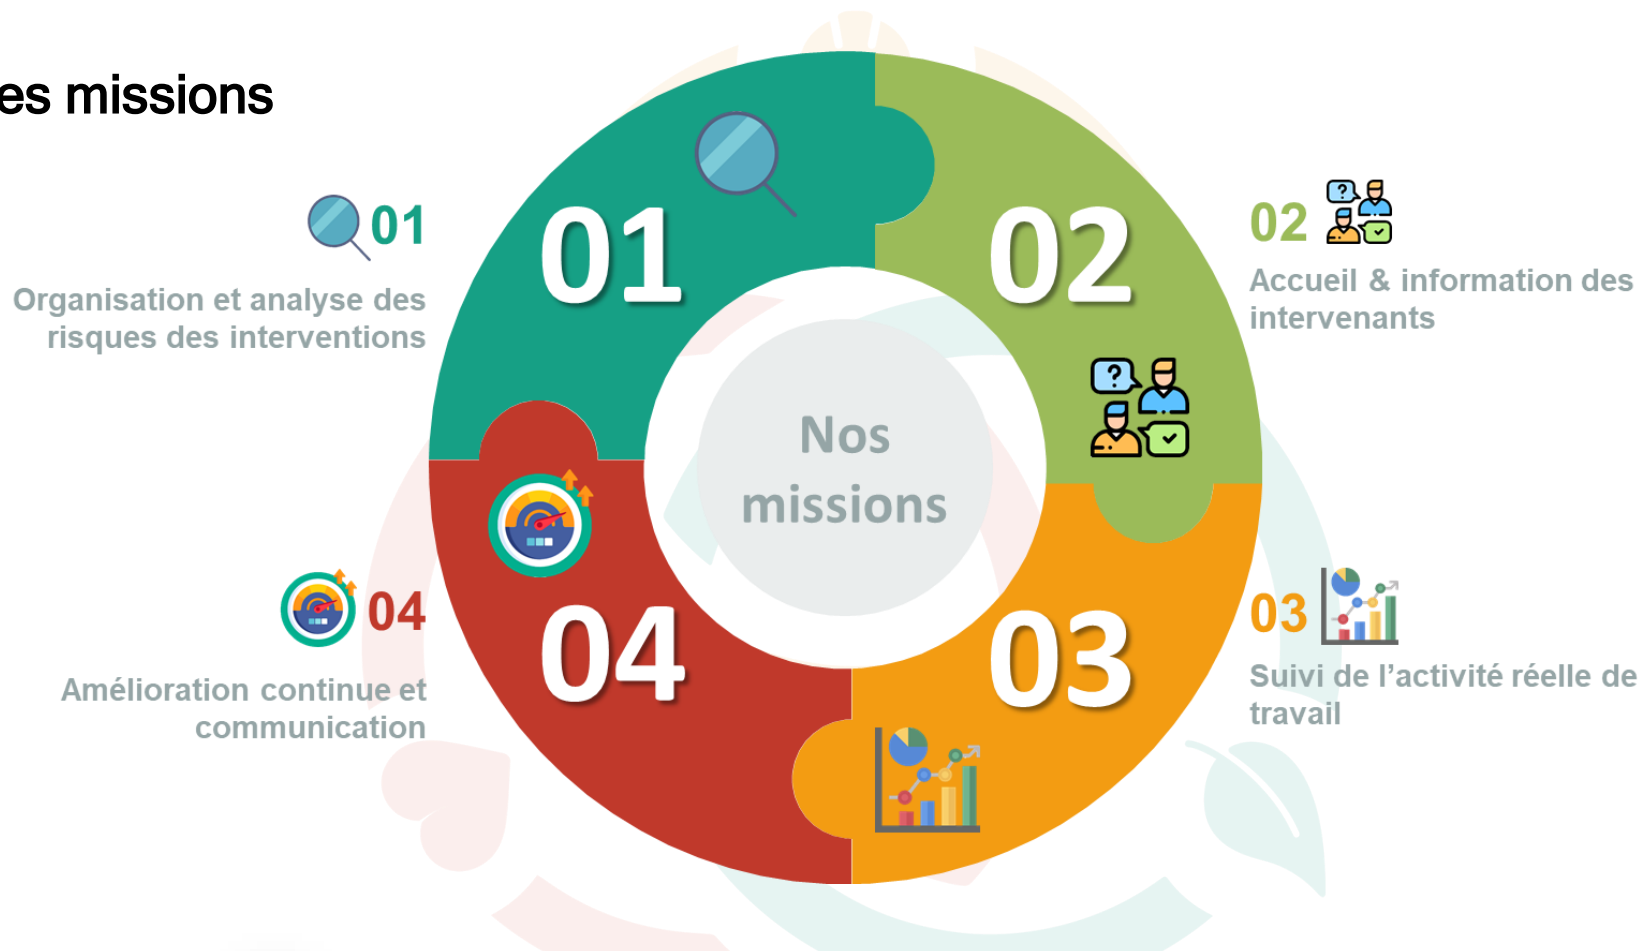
es missions

01
Organisation et analyse des risques des interventions

02
Accueil & information des intervenants

03
Suivi de l’activité réelle de travail

04
Amélioration continue et communication

01

02

03

04

Nos missions